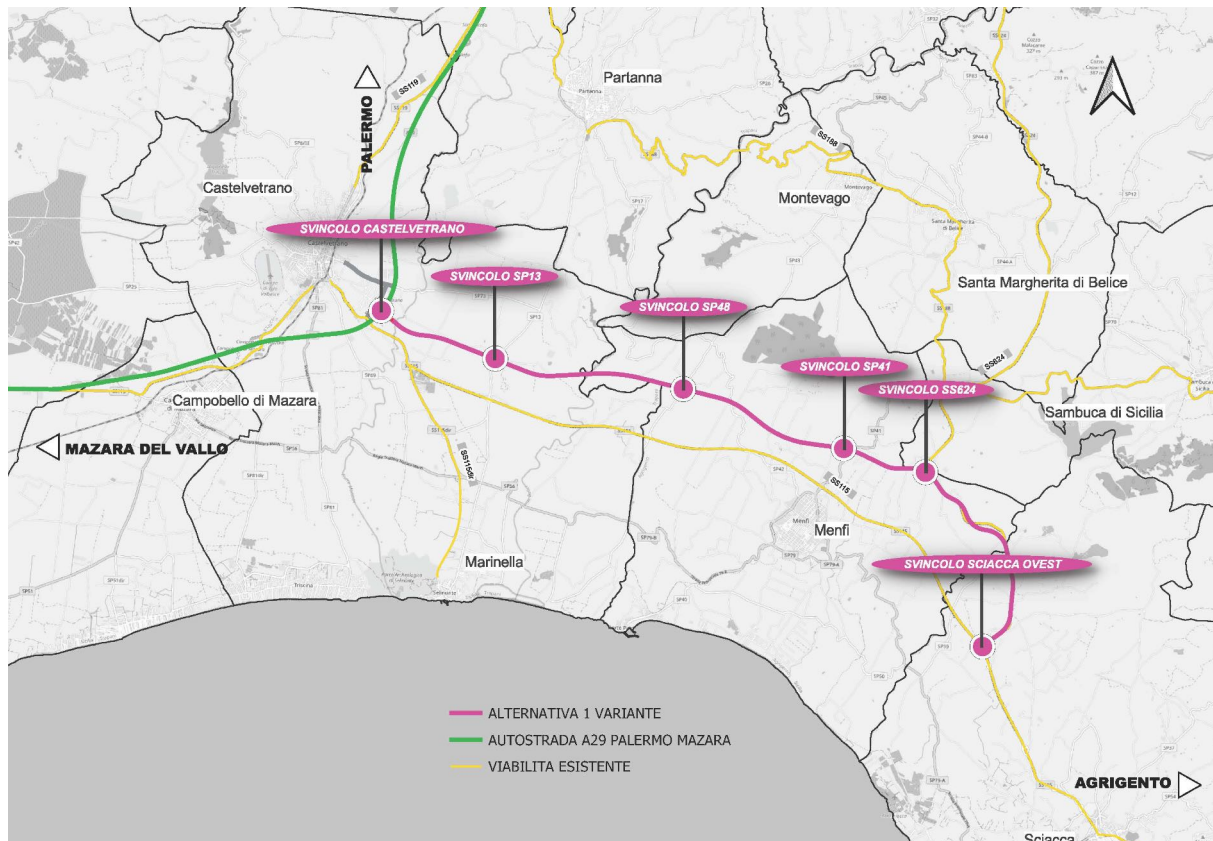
PALERMO

Partanna

SS119

SS188

Castelvetrano

Montevago

SVINCOLO CASTELVETRANO

SVINCOLO SP13

SVINCOLO SP48

Santa Margherita di Belice

SVINCOLO SP41

SS624

SVINCOLO SS624

Campobello di Mazara

Sambuca di Sicilia

MAZARA DEL VALLO

SS115dir

SS115

Menfi

SVINCOLO SCIACCA OVEST

Marinella

ALTERNATIVA 1 VARIANTE
AUTOSTRADA A29 PALERMO MAZARA
VIABILITA ESISTENTE

AGRIGENTO

Sciacca